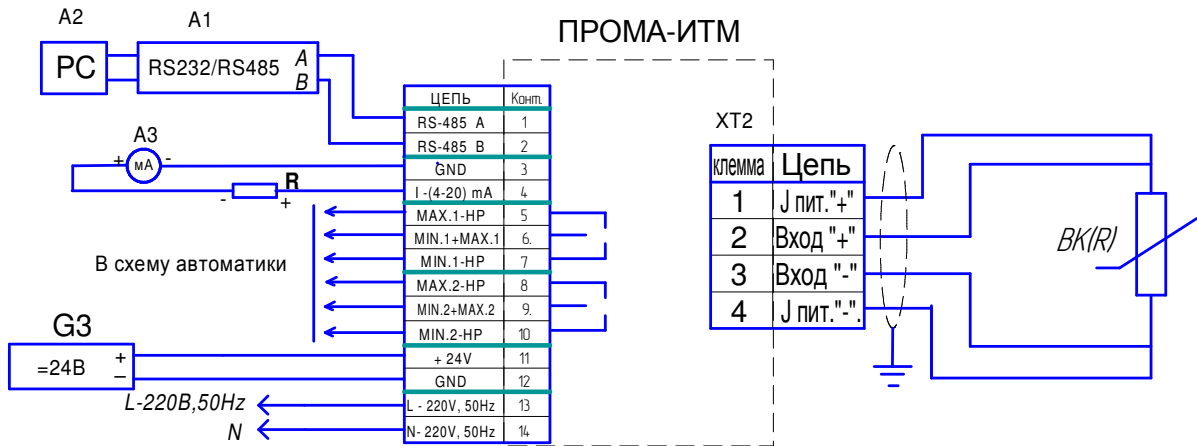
A2 A1

PC

RS232/RS485 A B

ПРОМА-ИТМ

A3

+ мА -

R

- +

| ЦЕПЬ | Конт. |
|---|---|
| RS-485 A | 1 |
| RS-485 B | 2 |
| GND | 3 |
| I -(4-20) mA | 4 |
| MAX.1-HP | 5 |
| MIN.1+MAX.1 | 6. |
| MIN.1-HP | 7 |
| MAX.2-HP | 8 |
| MIN.2+MAX.2 | 9. |
| MIN.2-HP | 10 |
| + 24V | 11 |
| GND | 12 |
| L - 220V, 50Hz | 13 |
| N- 220V, 50Hz | 14 |

В схему автоматики

G3

=24В + –

L-220В,50Hz

N

XT2

| клемма | Цепь |
|---|---|
| 1 | J пит."+" |
| 2 | Вход "+" |
| 3 | Вход "-" |
| 4 | J пит."-". |

BK(R)